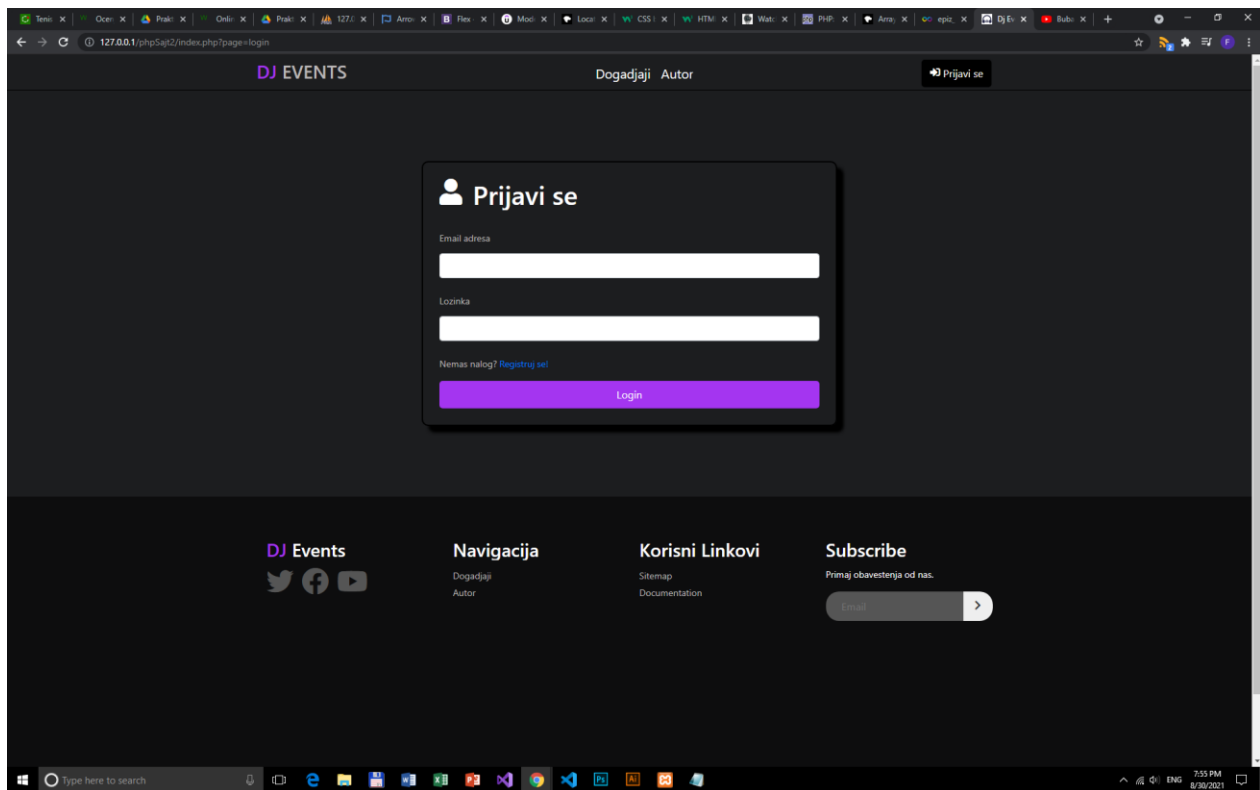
Tenis × | Ocen × | Prakt × | Onlin × | Prakt × | 127.0 × | Arrov × | Flex × | Mod × | Local × | CSS × | HTM × | Watc × | PHP × | Arra × | epiz × | Dj Ev × | Buba × | +

127.0.0.1/phpSajt2/index.php?page=login

DJ EVENTS

Dogadjaji Autor

Prijavi se

Prijavi se

Email adresa

Lozinka

Nemas nalog? Registruj se!

Login

DJ Events

Navigacija

Dogadjaji

Autor

Korisni Linkovi

Sitemap

Documentation

Subscribe

Primaj obavestenja od nas.

Email

Type here to search

ENG 7:55 PM 8/30/2021